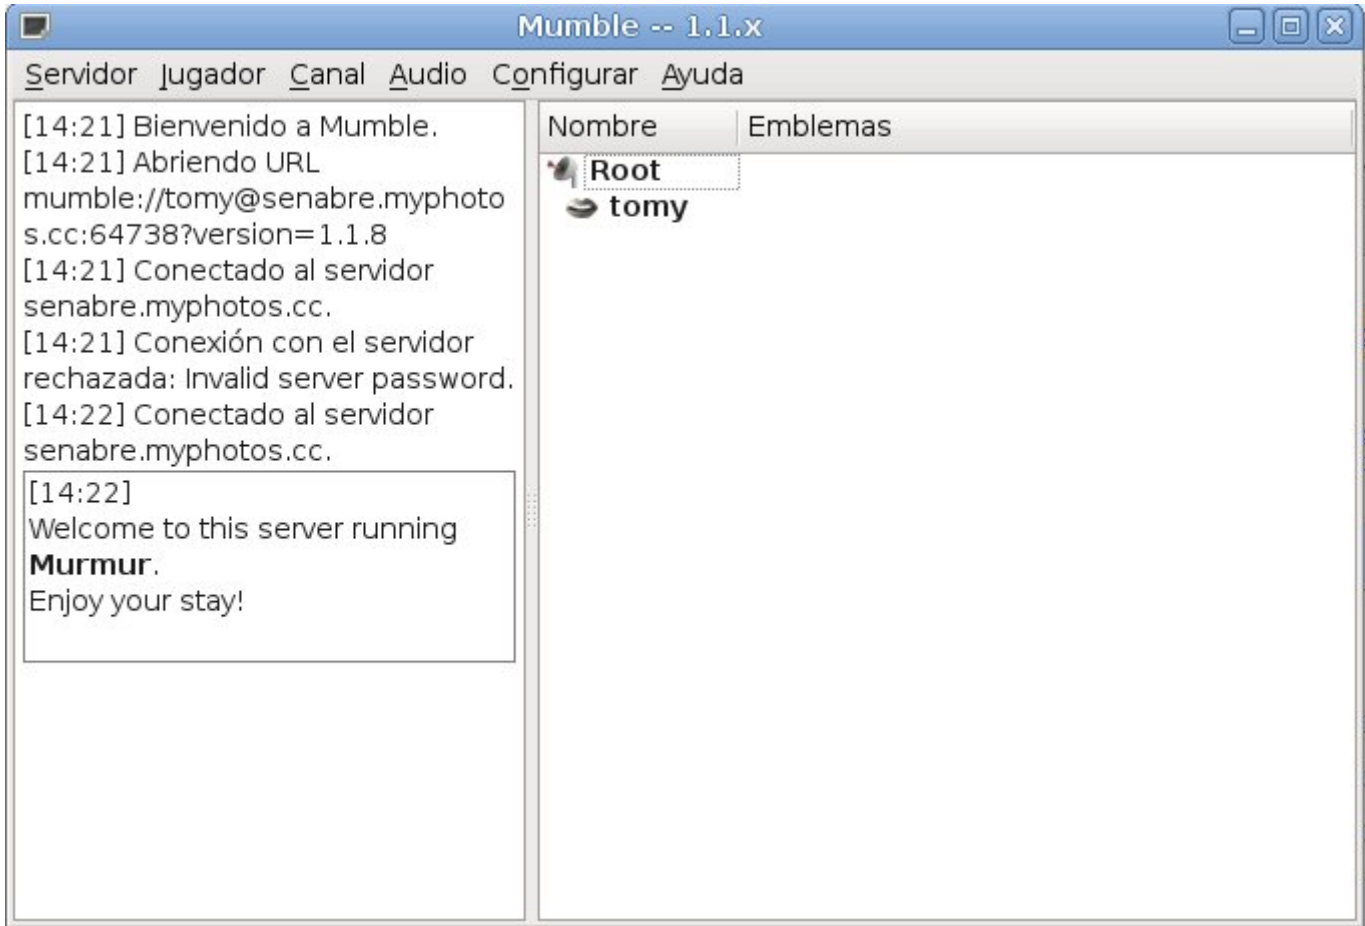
Mumble -- 1.1.x

Servidor Jugador Canal Audio Configurar Ayuda

[14:21] Bienvenido a Mumble.
[14:21] Abriendo URL mumble://tomy@senabre.myphotos.cc:64738?version=1.1.8
[14:21] Conectado al servidor senabre.myphotos.cc.
[14:21] Conexión con el servidor rechazada: Invalid server password.
[14:22] Conectado al servidor senabre.myphotos.cc.
[14:22]
Welcome to this server running **Murmur**.
Enjoy your stay!

| Nombre | Emblemas |
|---|---|
| Root | |
| tomy | |